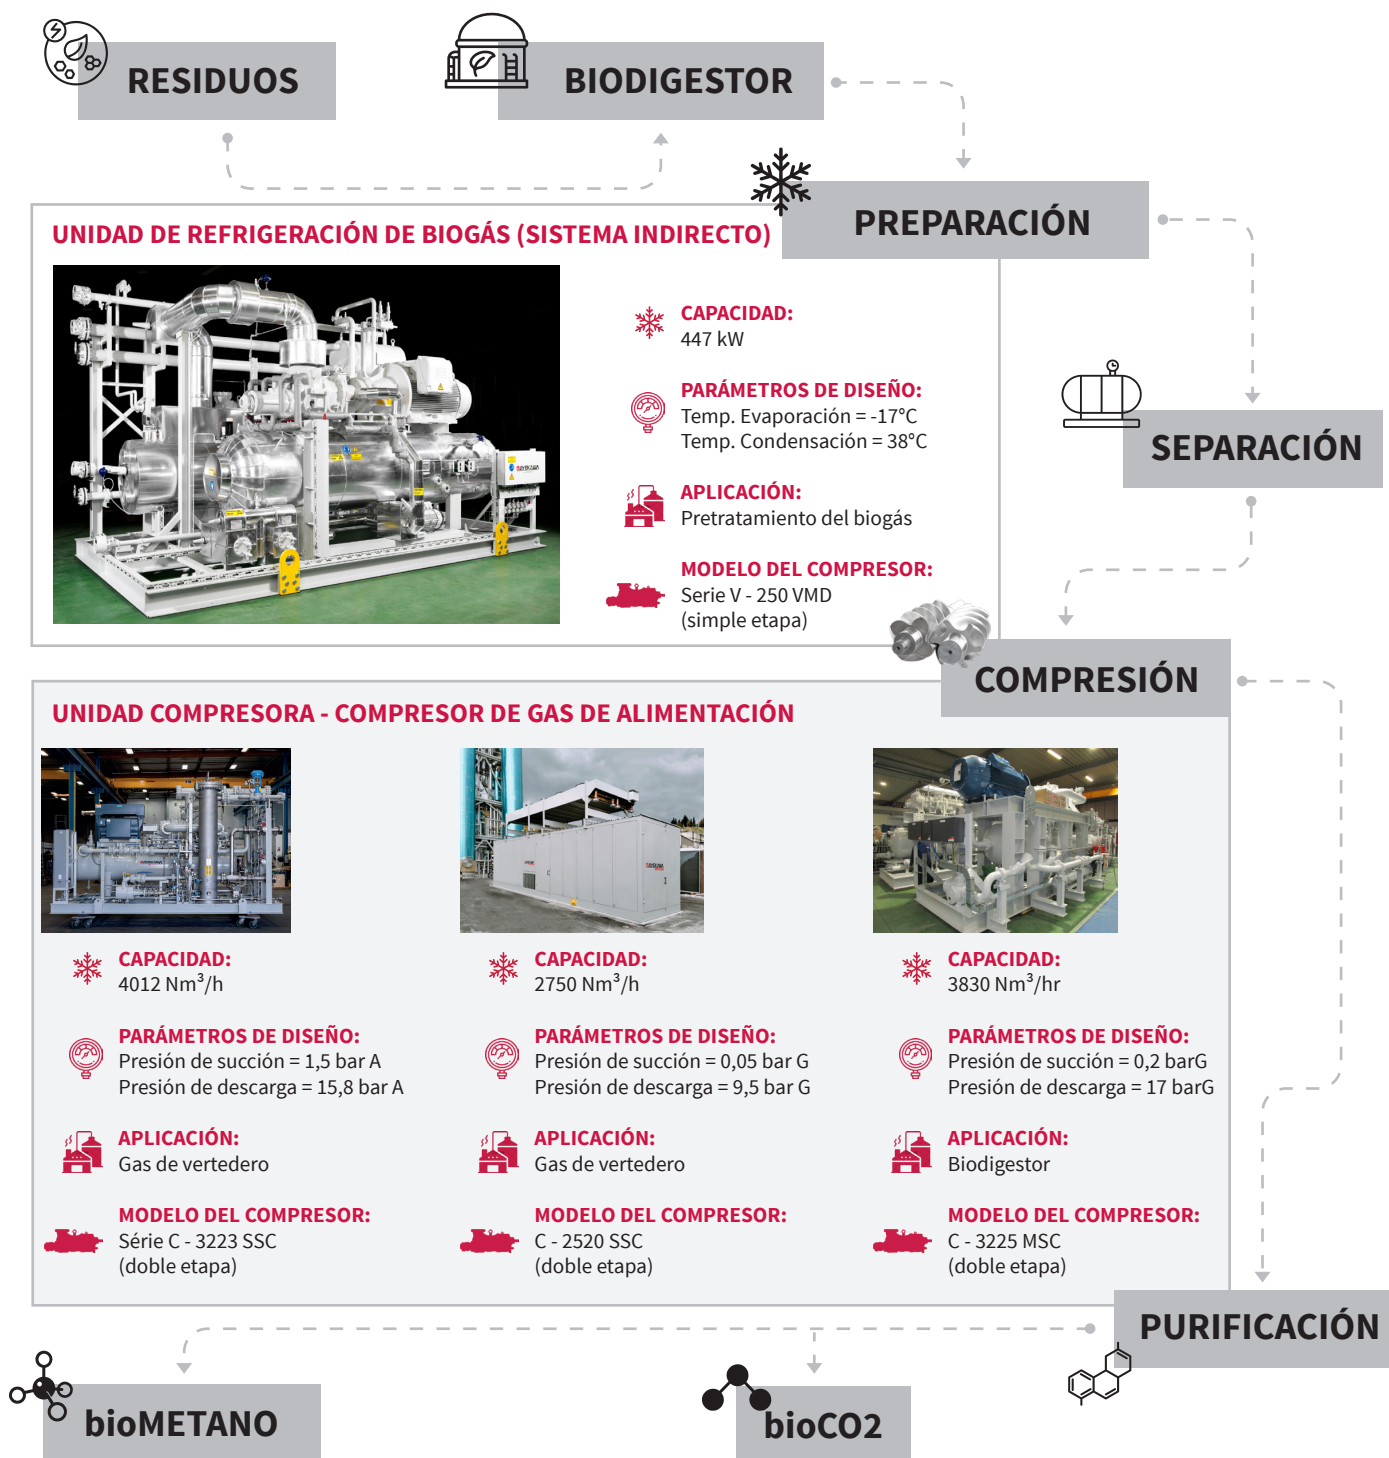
RESIDUOS

BIODIGESTOR

PREPARACIÓN

UNIDAD DE REFRIGERACIÓN DE BIOGÁS (SISTEMA INDIRECTO)

CAPACIDAD:
447 kW

PARÁMETROS DE DISEÑO:
Temp. Evaporación = -17°C
Temp. Condensación = 38°C

APLICACIÓN:
Pretratamiento del biogás

MODELO DEL COMPRESOR:
Serie V - 250 VMD
(simple etapa)

SEPARACIÓN

COMPRESIÓN

UNIDAD COMPRESORA - COMPRESOR DE GAS DE ALIMENTACIÓN

CAPACIDAD:
4012 Nm$^3$/h

PARÁMETROS DE DISEÑO:
Presión de succión = 1,5 bar A
Presión de descarga = 15,8 bar A

APLICACIÓN:
Gas de vertedero

MODELO DEL COMPRESOR:
Série C - 3223 SSC
(doble etapa)

CAPACIDAD:
2750 Nm$^3$/h

PARÁMETROS DE DISEÑO:
Presión de succión = 0,05 bar G
Presión de descarga = 9,5 bar G

APLICACIÓN:
Gas de vertedero

MODELO DEL COMPRESOR:
C - 2520 SSC
(doble etapa)

CAPACIDAD:
3830 Nm$^3$/hr

PARÁMETROS DE DISEÑO:
Presión de succión = 0,2 barG
Presión de descarga = 17 barG

APLICACIÓN:
Biodigestor

MODELO DEL COMPRESOR:
C - 3225 MSC
(doble etapa)

PURIFICACIÓN

bioMETANO

bioCO2